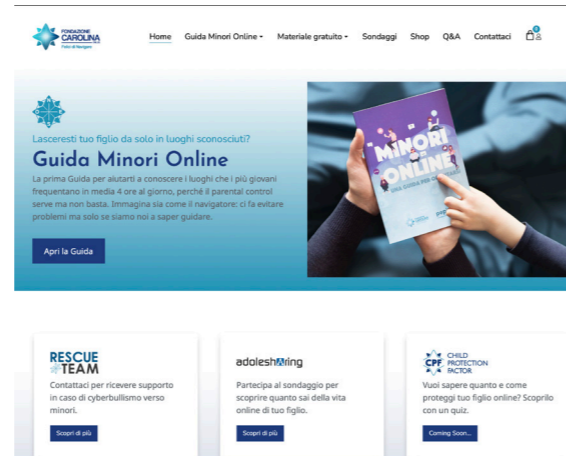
FONDAZIONE CAROLINA
Fatti di Navigare

Home Guida Minori Online Materiale gratuito Sondaggi Shop Q&A Contattaci

0

Lasceresti tuo figlio da solo in luoghi sconosciuti?
Guida Minori Online
La prima Guida per aiutarti a conoscere i luoghi che i più giovani frequentano in media 4 ore al giorno, perché il parental control serve ma non basta. Immagina sia come il navigatore: ci fa evitare problemi ma solo se siamo noi a saper guidare.

Apri la Guida

MINORI ONLINE
UNA GUIDA PER GENITORI

RESCUE TEAM
Contattaci per ricevere supporto in caso di cyberbullismo verso minori.
Scopri di più

adoleshAring
Partecipa al sondaggio per scoprire quanto sai della vita online di tuo figlio.
Scopri di più

CPF CHILD PROTECTION FACTOR
Vuoi sapere quanto e come proteggi tuo figlio online? Scoprilo con un quiz.
Coming Soon...